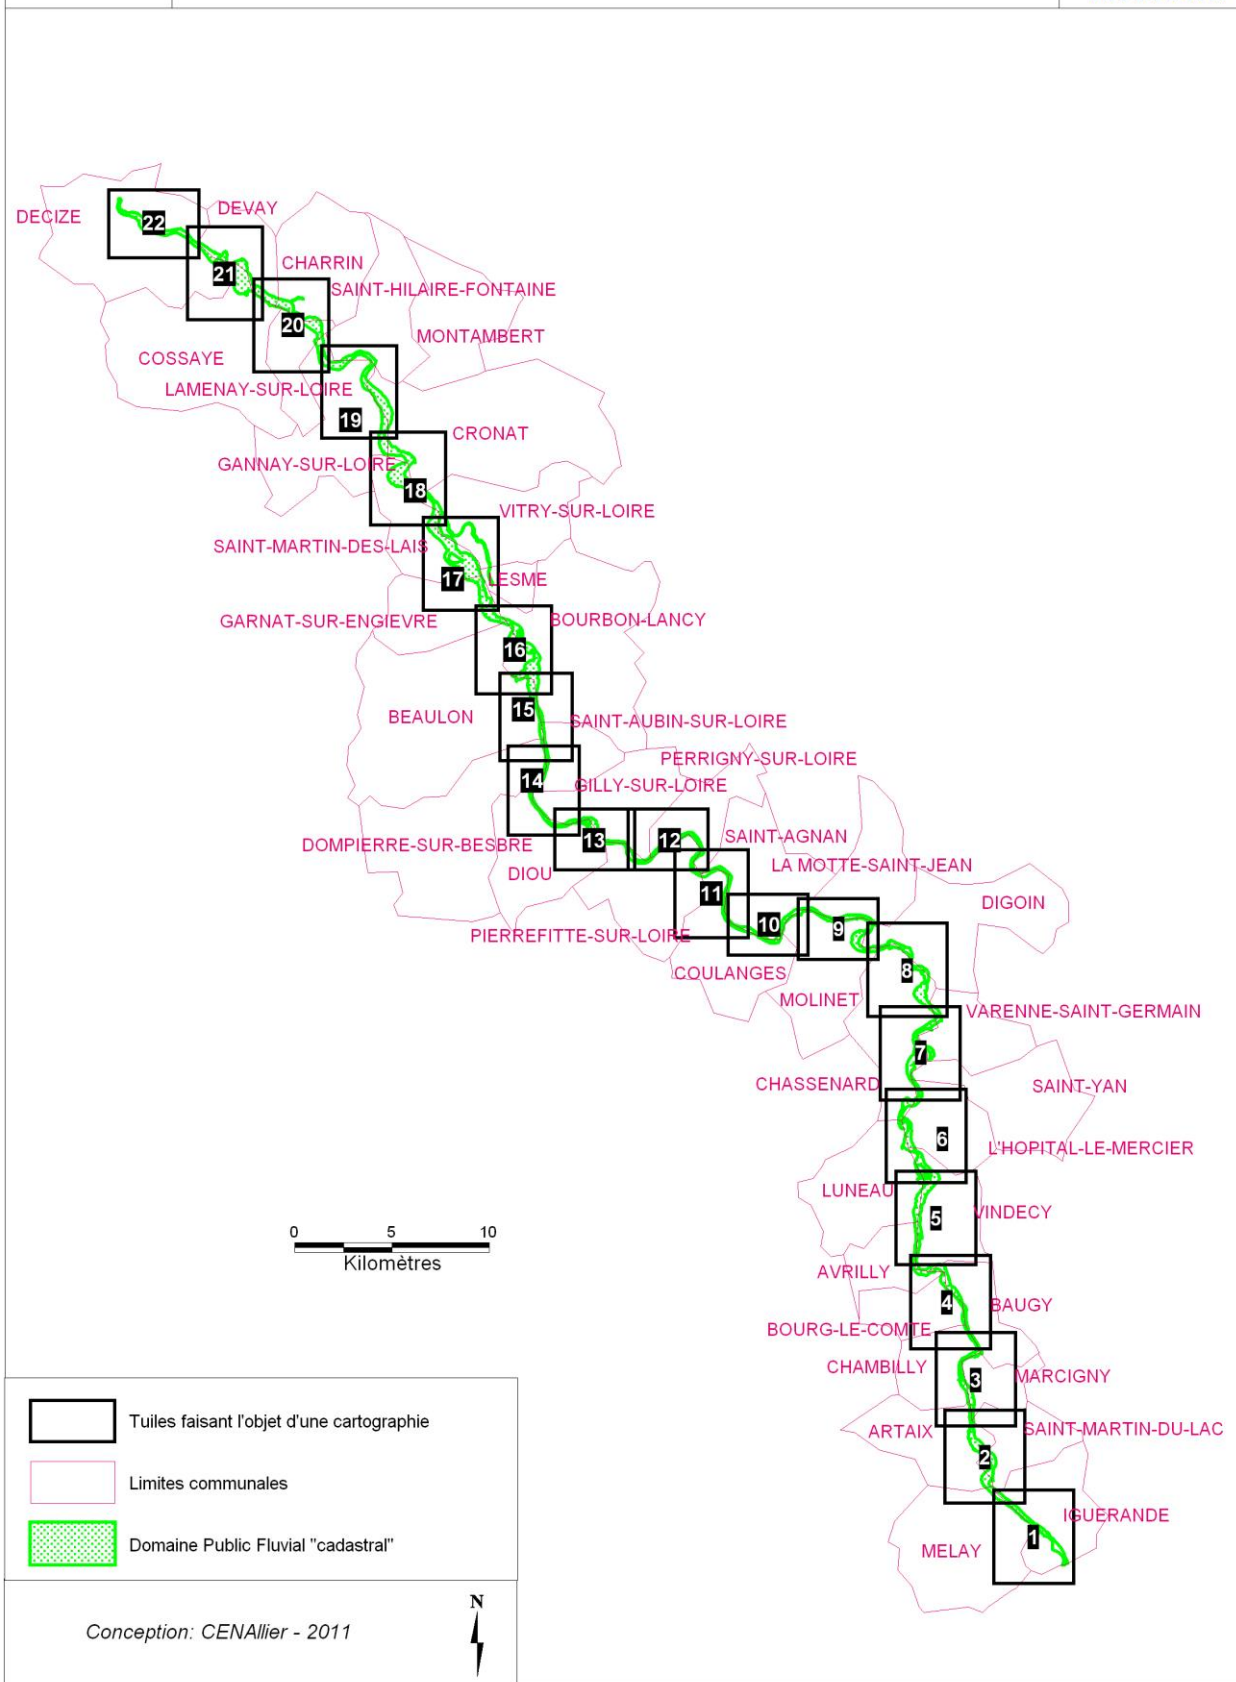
DECIZE
22
DEVAY
21
CHARRIN
SAINT-HILAIRE-FONTAINE
20
MONTAMBERT
COSSAYE
LAMENAY-SUR-LOIRE
19
CRONAT
GANNAY-SUR-LOIRE
18
VITRY-SUR-LOIRE
SAINT-MARTIN-DES-LAIS
17
LESME
GARNAT-SUR-ENGIEVRE
BOURBON-LANCY
16
15
BEAULON
SAINT-AUBIN-SUR-LOIRE
PERRIGNY-SUR-LOIRE
14
GILLY-SUR-LOIRE
DOMPIERRE-SUR-BESBRE
13
12
SAINT-AGNAN
LA MOTTE-SAINT-JEAN
DIOU
11
DIGOIN
10
9
PIERREFITTE-SUR-LOIRE
COULANGES
8
MOLINET
VARENNE-SAINT-GERMAIN
7
CHASSENARD
SAINT-YAN
6
L'HOPITAL-LE-MERCIER
LUNEAU
5
VINDECY
0 5 10
Kilomètres
AVRILLY
4
BAUGY
BOURG-LE-COMTE
CHAMBILLY
3
MARCIGNY
ARTAIX
SAINT-MARTIN-DU-LAC
2
IGUERANDE
1
MELAY

Tuiles faisant l'objet d'une cartographie
Limites communales
Domaine Public Fluvial "cadastral"

Conception: CENAllier - 2011
N